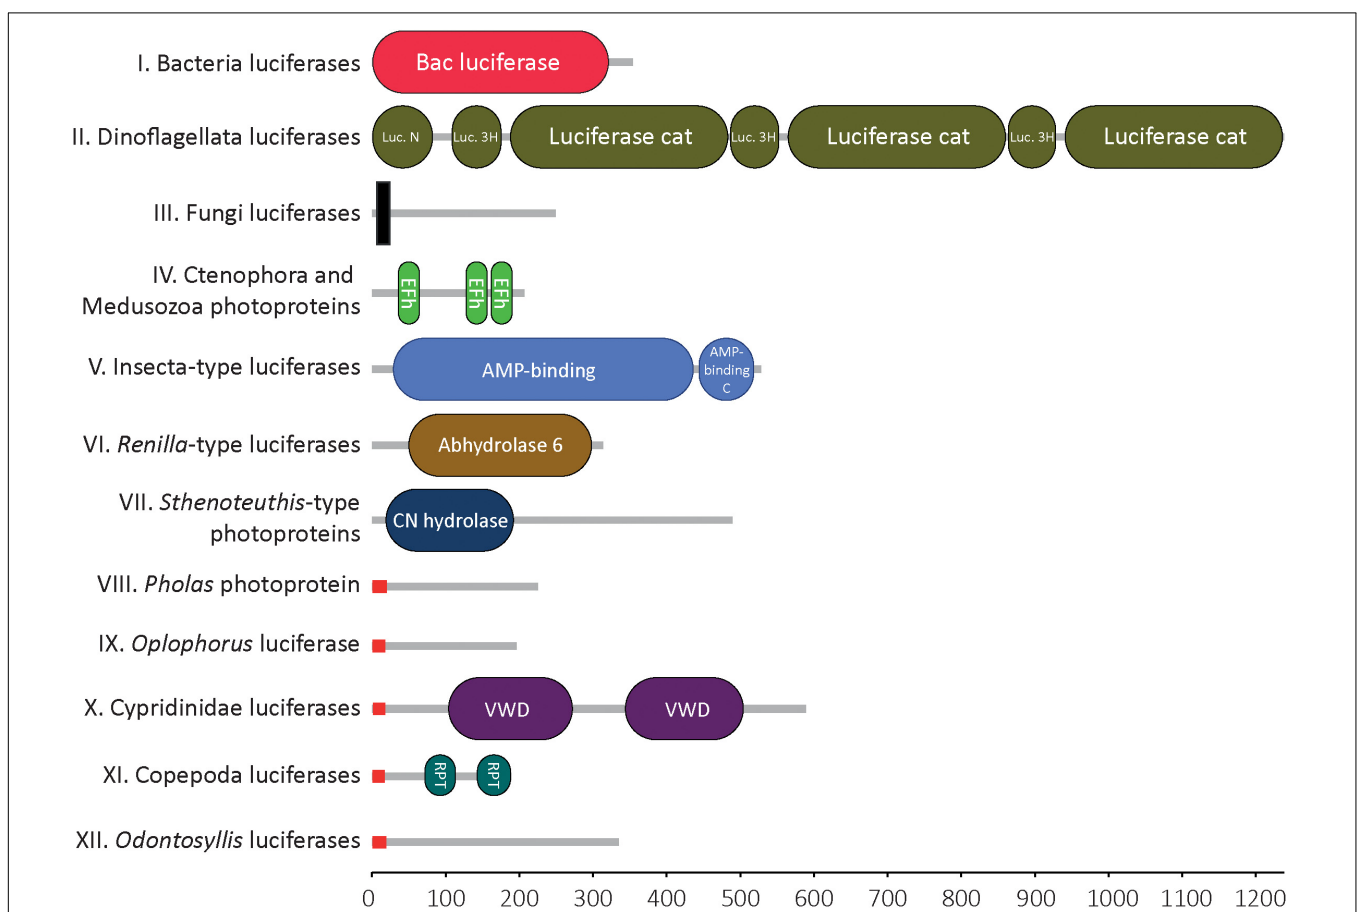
I. Bacteria luciferases
Bac luciferase

II. Dinoflagellata luciferases
Luc. N
Luc. 3H
Luciferase cat
Luc. 3H
Luciferase cat
Luc. 3H
Luciferase cat

III. Fungi luciferases

IV. Ctenophora and Medusozoa photoproteins
EFh
EFh
EFh

V. Insecta-type luciferases
AMP-binding
AMP-binding C

VI. *Renilla*-type luciferases
Abhydrolase 6

VII. *Stenoteuthis*-type photoproteins
CN hydrolase

VIII. *Pholas* photoprotein

IX. *Oplophorus* luciferase

X. Cypridinidae luciferases
VWD
VWD

XI. Copepoda luciferases
RPT
RPT

XII. *Odontosyllis* luciferases

0 100 200 300 400 500 600 700 800 900 1000 1100 1200